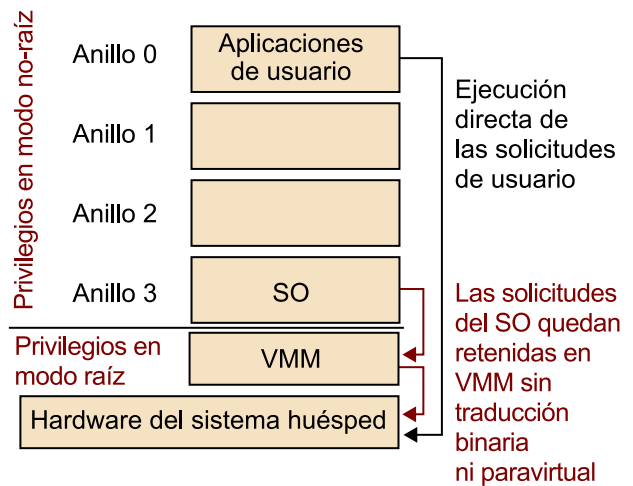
Privilegios en modo no-raíz

Anillo 0

Aplicaciones de usuario

Anillo 1

Anillo 2

Anillo 3

SO

Ejecución directa de las solicitudes de usuario

Las solicitudes del SO quedan retenidas en VMM sin traducción binaria ni paravirtual

Privilegios en modo raíz

VMM

Hardware del sistema huésped